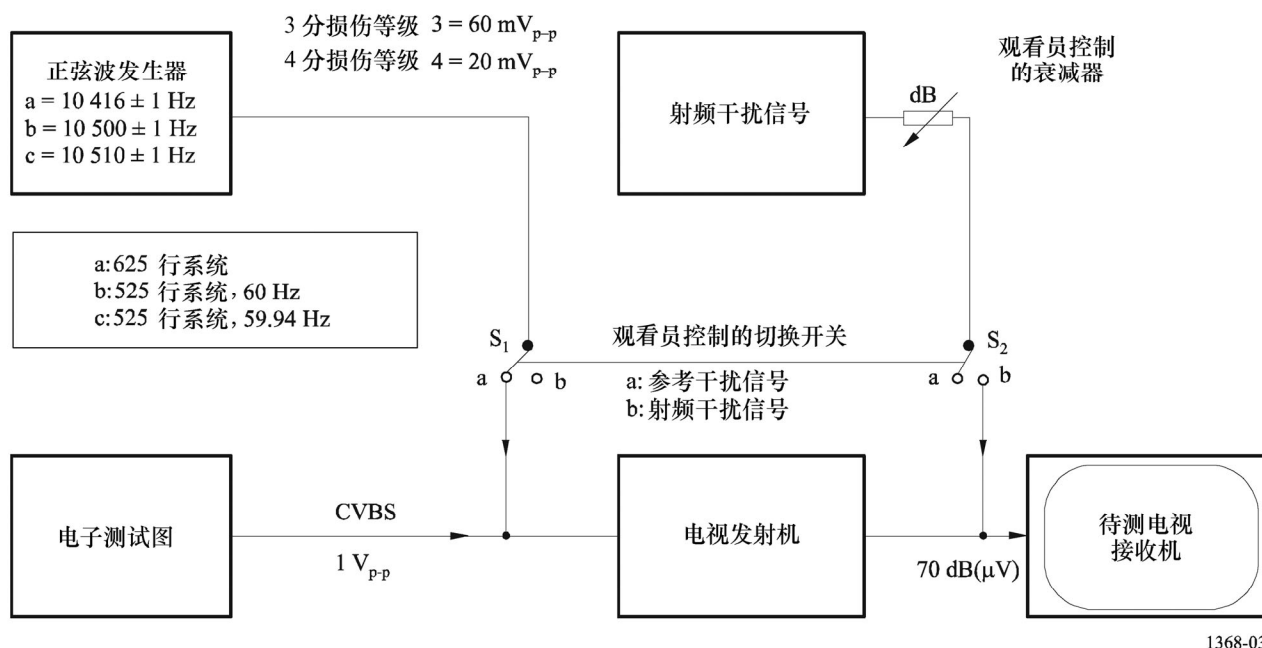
3 分损伤等级 $3 = 60\ mV_{p-p}$
4 分损伤等级 $4 = 20\ mV_{p-p}$

正弦波发生器
a = 10 416 ± 1 Hz
b = 10 500 ± 1 Hz
c = 10 510 ± 1 Hz

射频干扰信号

dB

观看员控制的衰减器

a:625 行系统
b:525 行系统，60 Hz
c:525 行系统，59.94 Hz

$S_1$

观看员控制的切换开关

$S_2$

a b

a: 参考干扰信号
b: 射频干扰信号

a b

电子测试图

CVBS

$1\ V_{p-p}$

电视发射机

70 dB(μV)

待测电视接收机

1368-0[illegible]